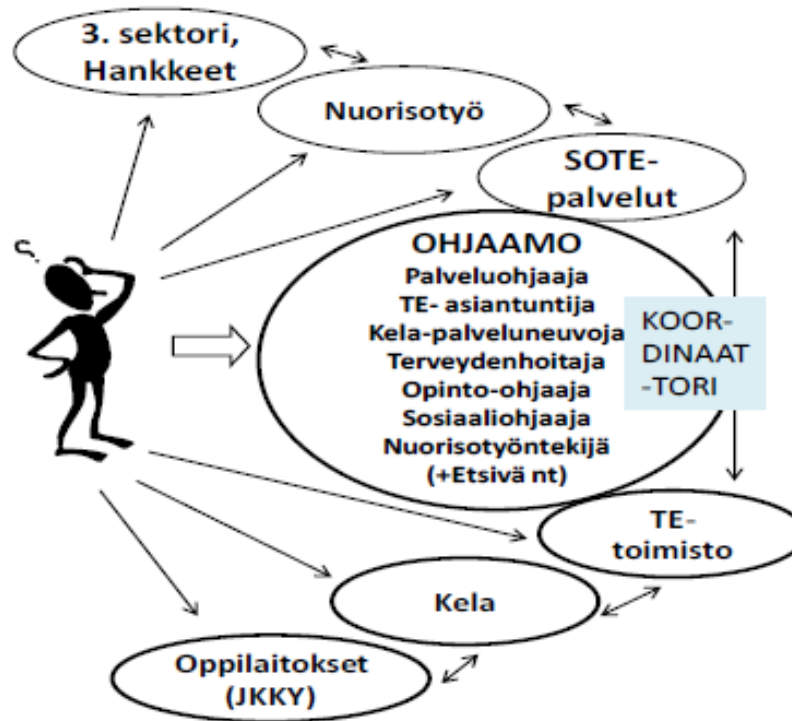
3. sektori, Hankkeet

Nuorisotyö

SOTE-palvelut

OHJAAMO
Palveluohjaaja
TE- asiantuntija
Kela-palveluneuvoja
Terveydenhoitaja
Opinto-ohjaaja
Sosiaaliohjaaja
Nuorisotyöntekijä
(+Etsivä nt)

KOOR-
DINAAT
-TORI

TE-toimisto

Kela

Oppilaitokset (JKKY)